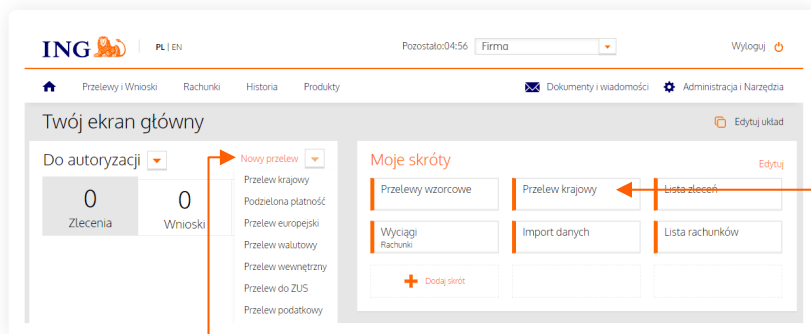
ING PL | EN

Pozostało:04:56 Firma

Wyloguj

Przelewy i Wnioski Rachunki Historia Produkty

Dokumenty i wiadomości Administracja i Narzędzia

Twój ekran główny

Edytuj układ

Do autoryzacji

0
Zlecenia

0
Wnioski

Nowy przelew

Przelew krajowy
Podzielona płatność
Przelew europejski
Przelew walutowy
Przelew wewnętrzny
Przelew do ZUS
Przelew podatkowy

Moje skróty

Edytuj

Przelewy wzorcowe
Przelew krajowy
Lista zleceń
Wyciągi
Rachunki
Import danych
Lista rachunków
Dodaj skrót